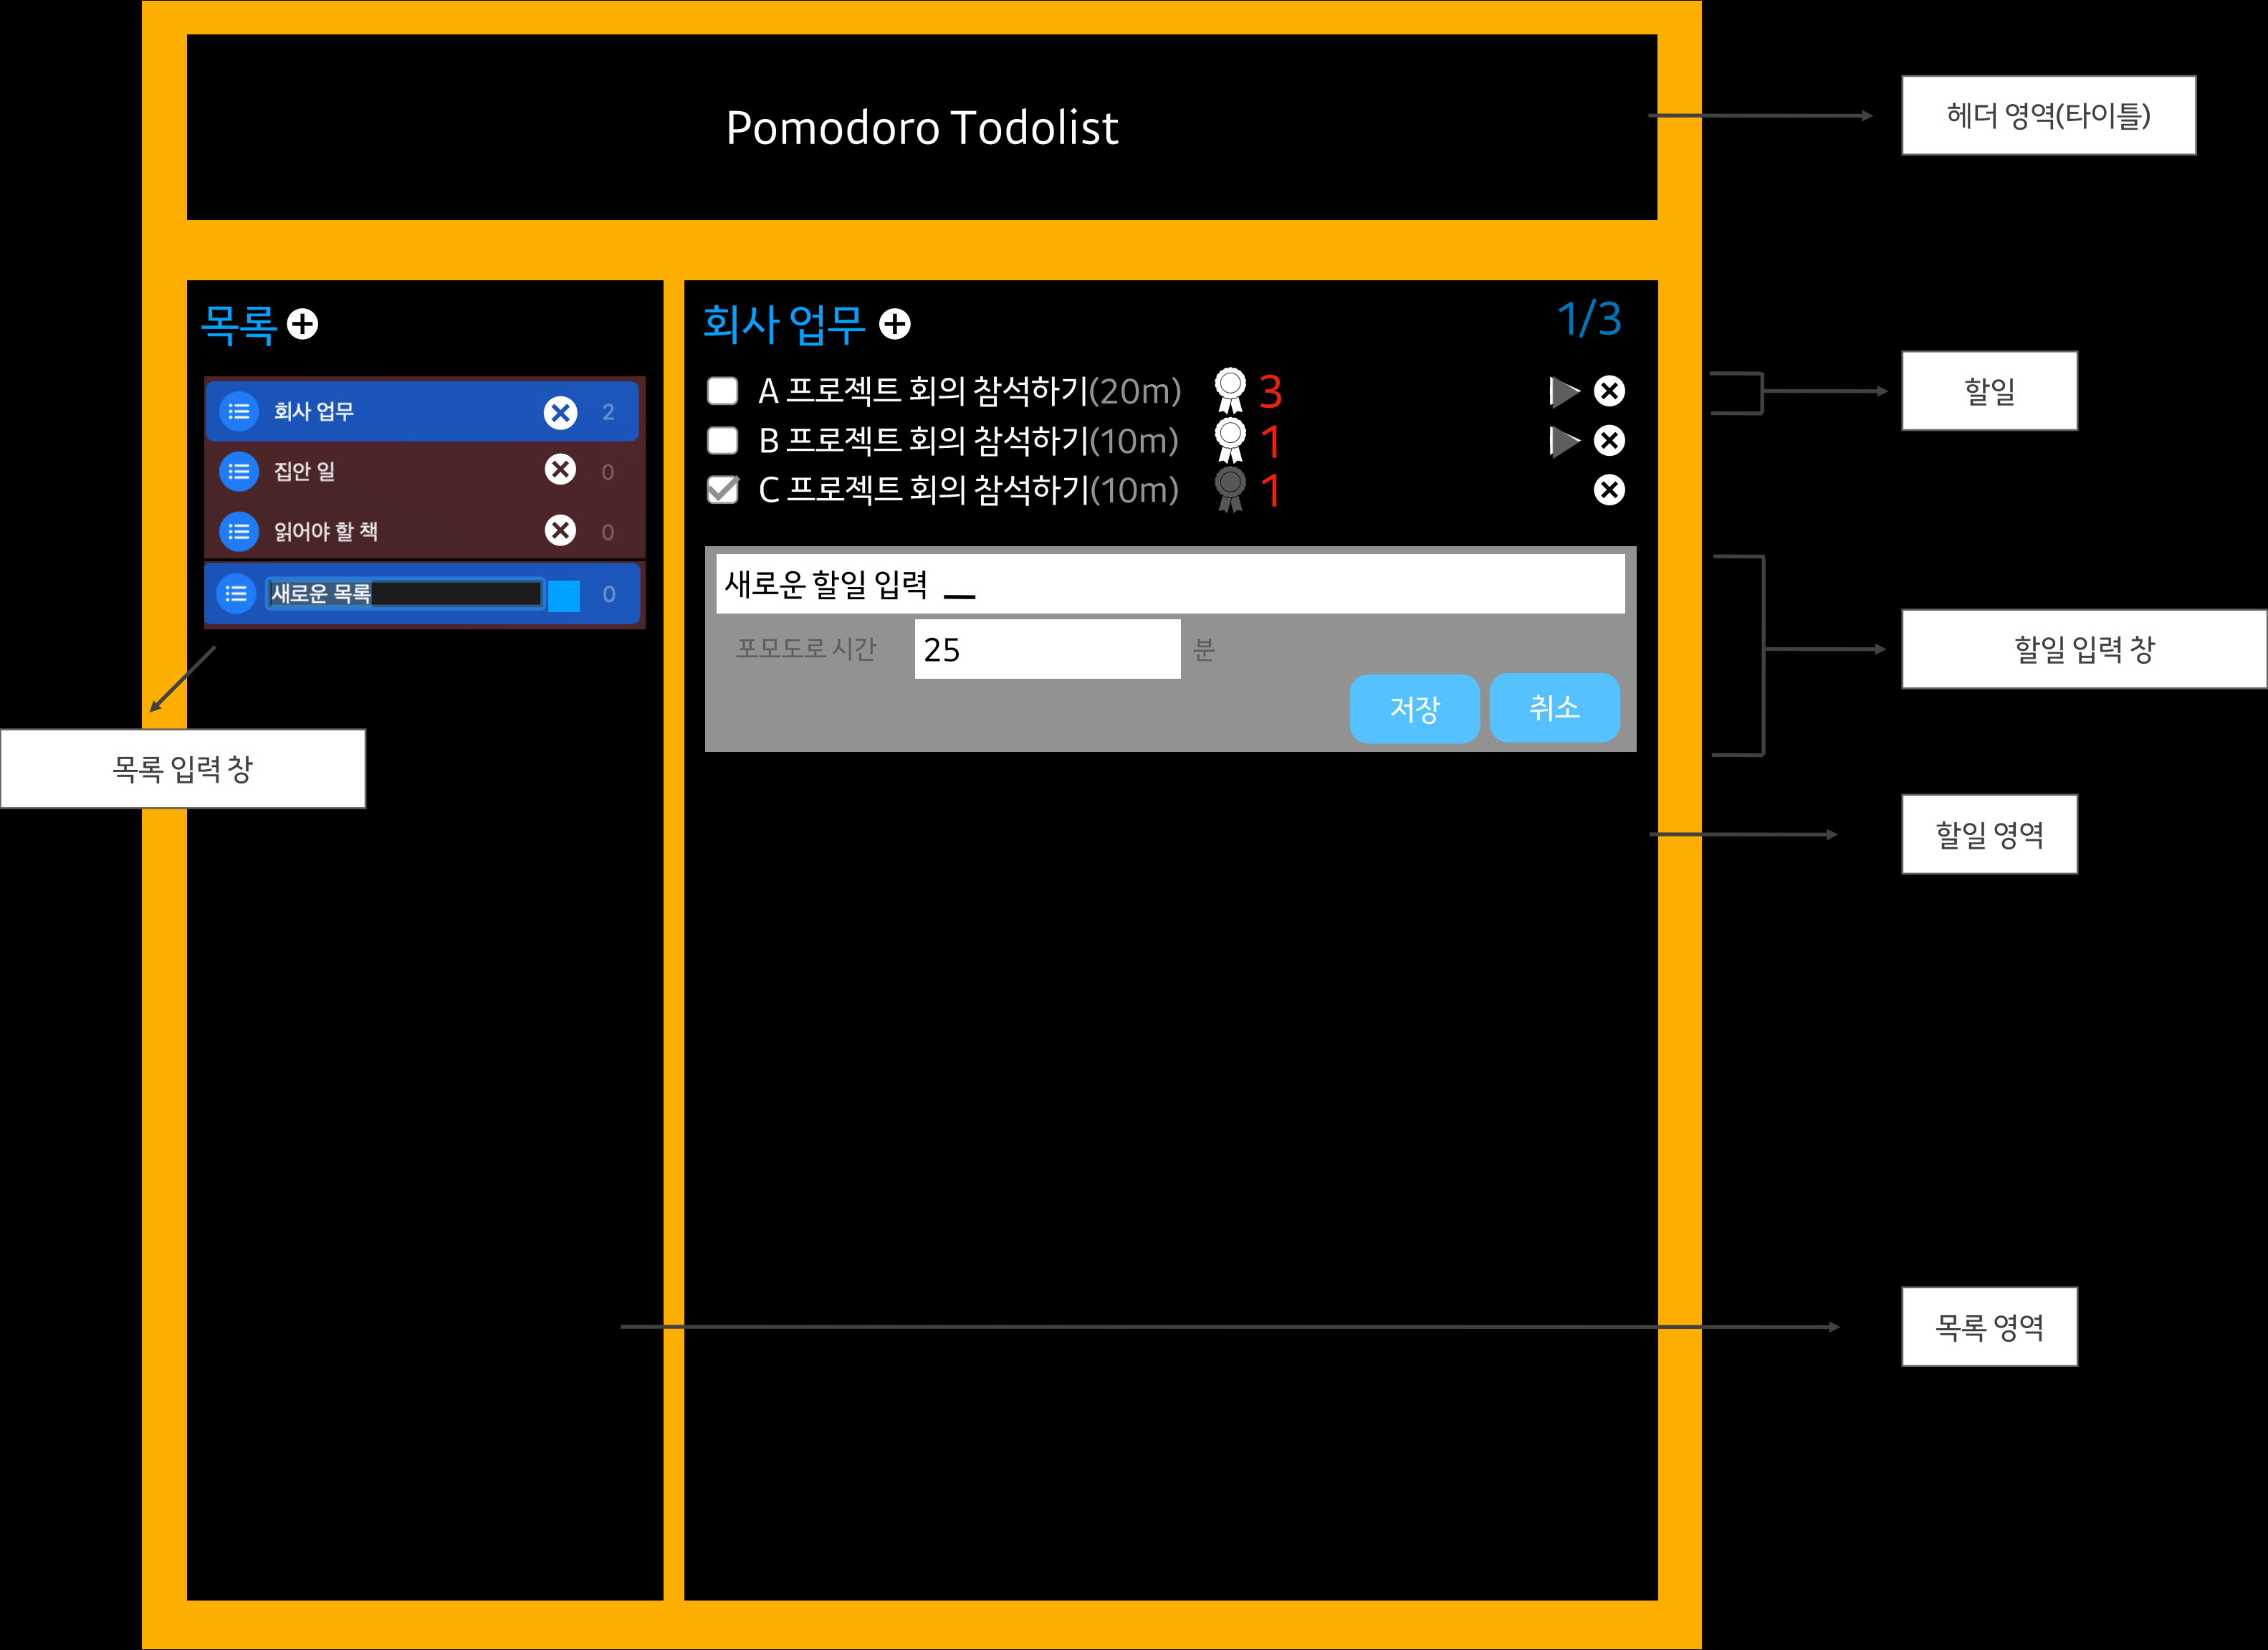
Pomodoro Todolist

헤더 영역(타이틀)

목록

회사 업무 2

집안 일 0

읽어야 할 책 0

새로운 목록 0

목록 입력 창

회사 업무

1/3

A 프로젝트 회의 참석하기(20m) 3

B 프로젝트 회의 참석하기(10m) 1

C 프로젝트 회의 참석하기(10m) 1

할일

새로운 할일 입력 _

포모도로 시간 25 분

저장 취소

할일 입력 창

할일 영역

목록 영역